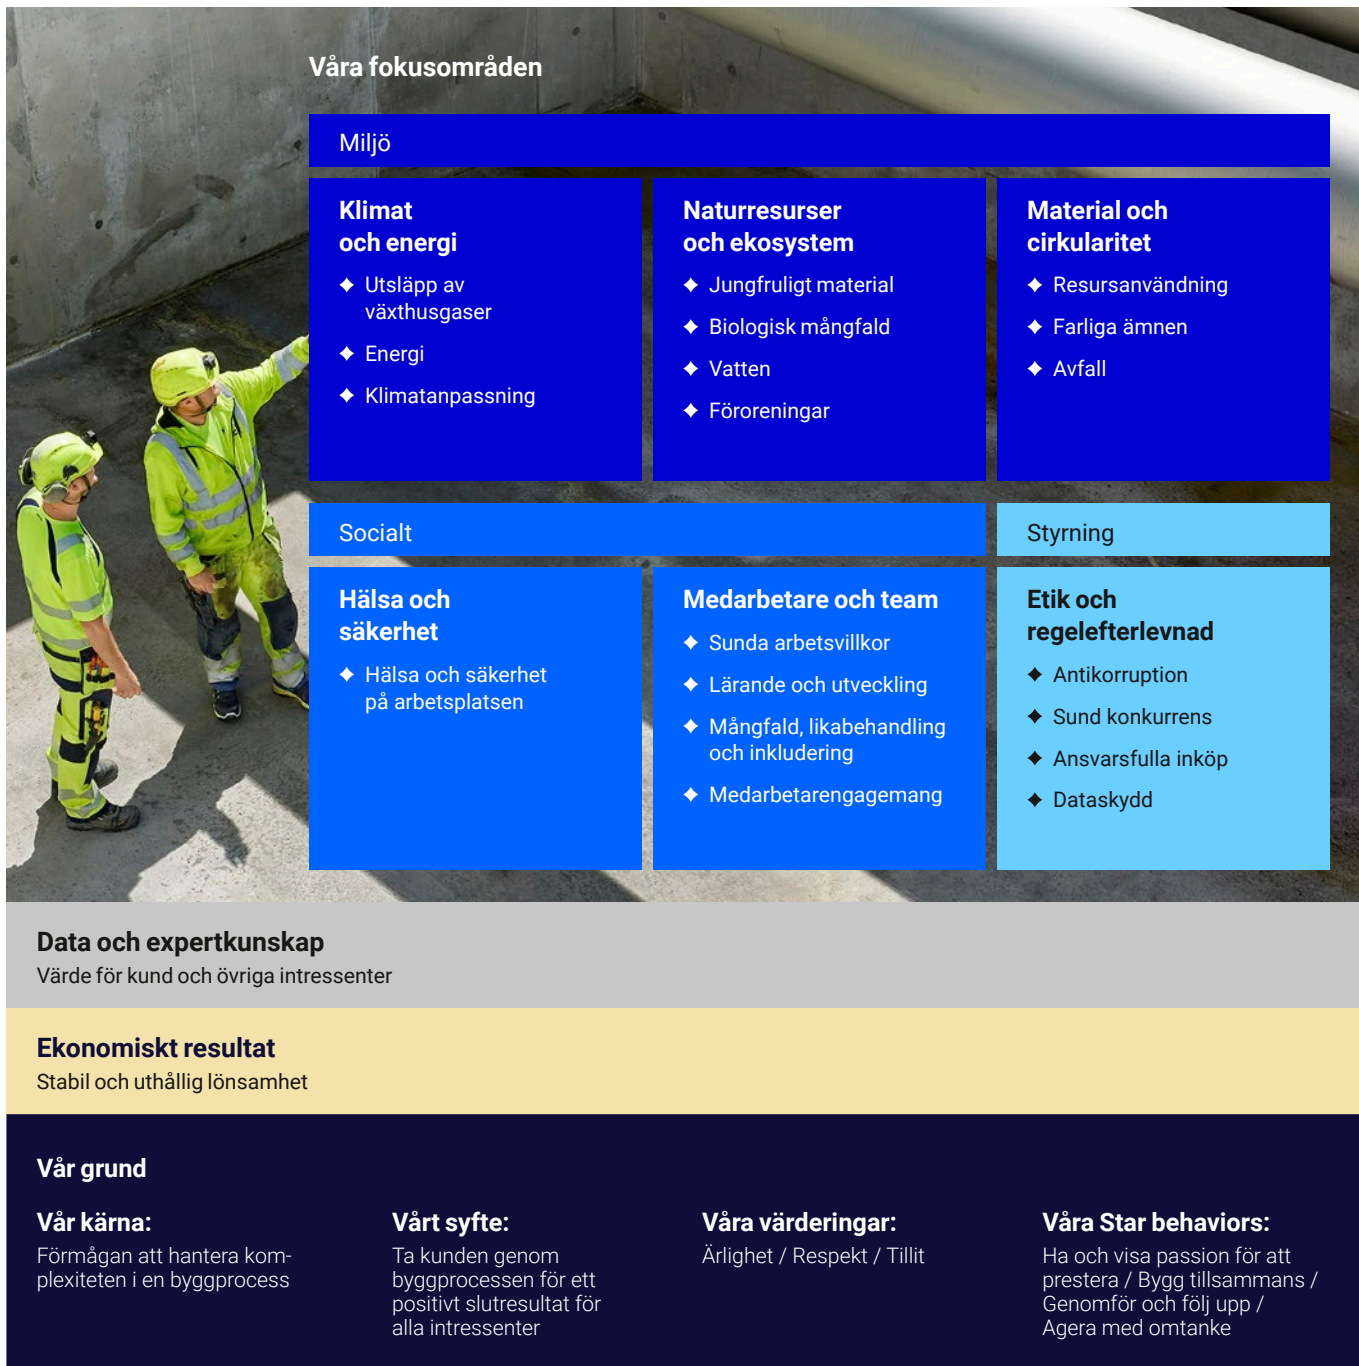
Våra fokusområden

Miljö

Klimat och energi
- Utsläpp av växthusgaser
- Energi
- Klimatanpassning

Naturresurser och ekosystem
- Jungfruligt material
- Biologisk mångfald
- Vatten
- Föroreningar

Material och cirkularitet
- Resursanvändning
- Farliga ämnen
- Avfall

Socialt

Hälsa och säkerhet
- Hälsa och säkerhet på arbetsplatsen

Medarbetare och team
- Sunda arbetsvillkor
- Lärande och utveckling
- Mångfald, likabehandling och inkludering
- Medarbetarengagemang

Styrning

Etik och regelefterlevnad
- Antikorruption
- Sund konkurrens
- Ansvarsfulla inköp
- Dataskydd

Data och expertkunskap
Värde för kund och övriga intressenter

Ekonomiskt resultat
Stabil och uthållig lönsamhet

Vår grund

Vår kärna:
Förmågan att hantera komplexiteten i en byggprocess

Vårt syfte:
Ta kunden genom byggprocessen för ett positivt slutresultat för alla intressenter

Våra värderingar:
Ärlighet / Respekt / Tillit

Våra Star behaviors:
Ha och visa passion för att prestera / Bygg tillsammans / Genomför och följ upp / Agera med omtanke